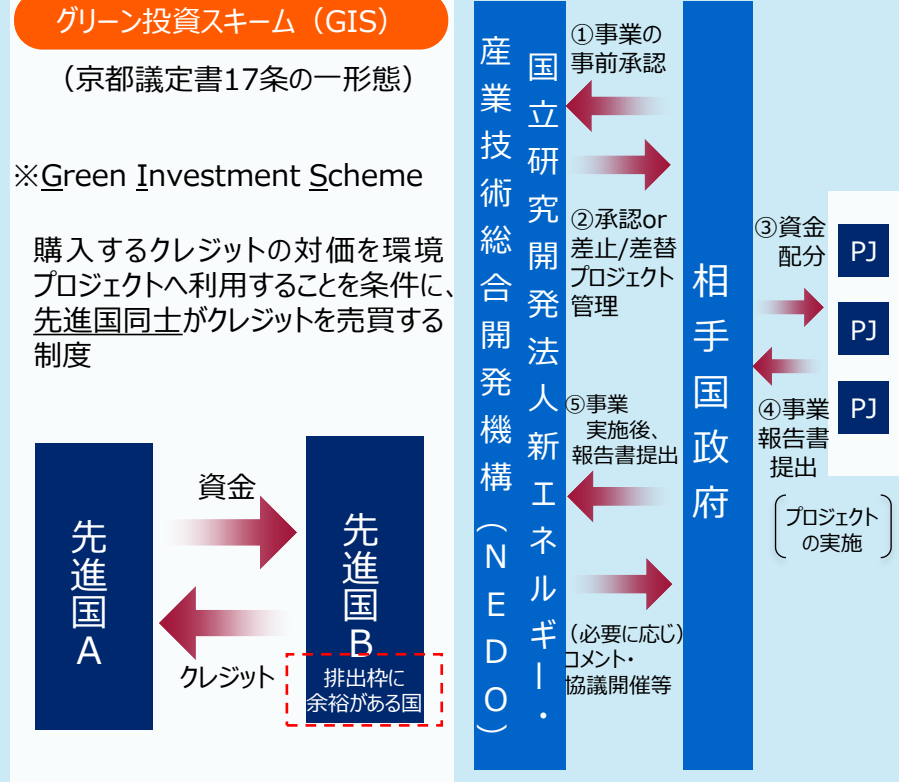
グリーン投資スキーム（GIS）

（京都議定書17条の一形態）

※Green Investment Scheme

購入するクレジットの対価を環境プロジェクトへ利用することを条件に、先進国同士がクレジットを売買する制度

資金

先進国A

先進国B

クレジット

排出枠に余裕がある国

国立研究開発法人新エネルギー・産業技術総合開発機構（NEDO）

①事業の事前承認

②承認or差止/差替プロジェクト管理

⑤事業実施後、報告書提出

（必要に応じ）コメント・協議開催等

相手国政府

③資金配分

④事業報告書提出

PJ

PJ

PJ

プロジェクトの実施